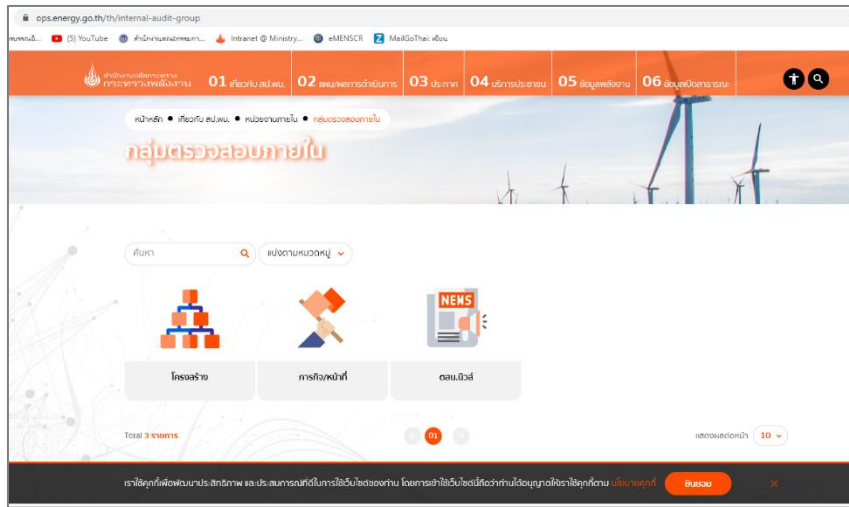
ops.energy.go.th/th/internal-audit-group

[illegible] (5) YouTube สำนักงาน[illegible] Intranet @ Ministry... eMENSCR MailGoThai: เขียน

สำนักงานปลัดกระทรวง กระทรวงพลังงาน 01 เกี่ยวกับ สป.พน. 02 แผน/ผลการดำเนินการ 03 ประกาศ 04 บริการประชาชน 05 ข้อมูลพลังงาน 06 ข้อมูลเปิดสาธารณะ

หน้าหลัก เกี่ยวกับ สป.พน. หน่วยงานภายใน กลุ่มตรวจสอบภายใน

กลุ่มตรวจสอบภายใน

ค้นหา

แบ่งตามหมวดหมู่

NEWS

โครงสร้าง

ภารกิจ/หน้าที่

ตสน.นิวส์

Total 3 รายการ

01

แสดงผลต่อหน้า 10

เราใช้คุกกี้เพื่อพัฒนาประสิทธิภาพ และประสบการณ์ที่ดีในการใช้เว็บไซต์ของท่าน โดยการเข้าใช้เว็บไซต์นี้ถือว่าท่านได้อนุญาตให้เราใช้คุกกี้ตาม นโยบายคุกกี้

ยินยอม